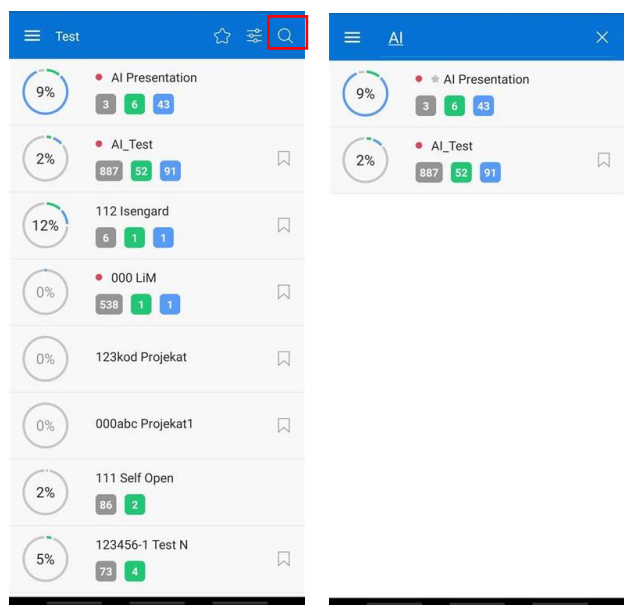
Test

9%
AI Presentation
3 6 43

2%
AI_Test
887 52 91

12%
112 Isengard
6 1 1

0%
000 LiM
538 1 1

0%
123kod Projekat

0%
000abc Projekat1

2%
111 Self Open
86 2

5%
123456-1 Test N
73 4

AI

9%
AI Presentation
3 6 43

2%
AI_Test
887 52 91